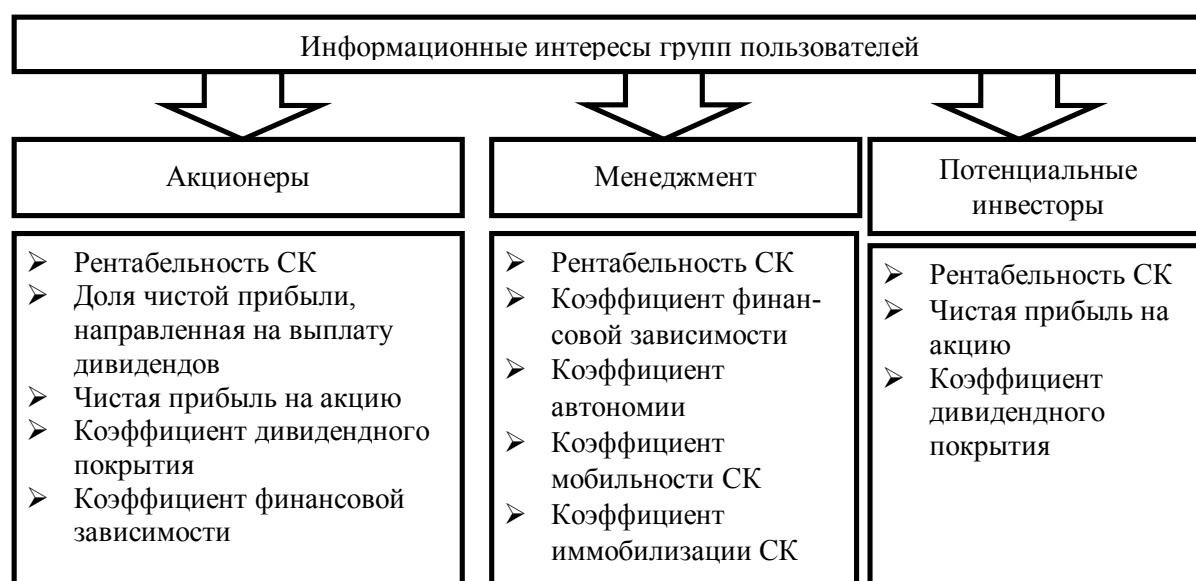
Информационные интересы групп пользователей

Акционеры

- Рентабельность СК
- Доля чистой прибыли, направленная на выплату дивидендов
- Чистая прибыль на акцию
- Коэффициент дивидендного покрытия
- Коэффициент финансовой зависимости

Менеджмент

- Рентабельность СК
- Коэффициент финансовой зависимости
- Коэффициент автономии
- Коэффициент мобильности СК
- Коэффициент иммобилизации СК

Потенциальные инвесторы

- Рентабельность СК
- Чистая прибыль на акцию
- Коэффициент дивидендного покрытия